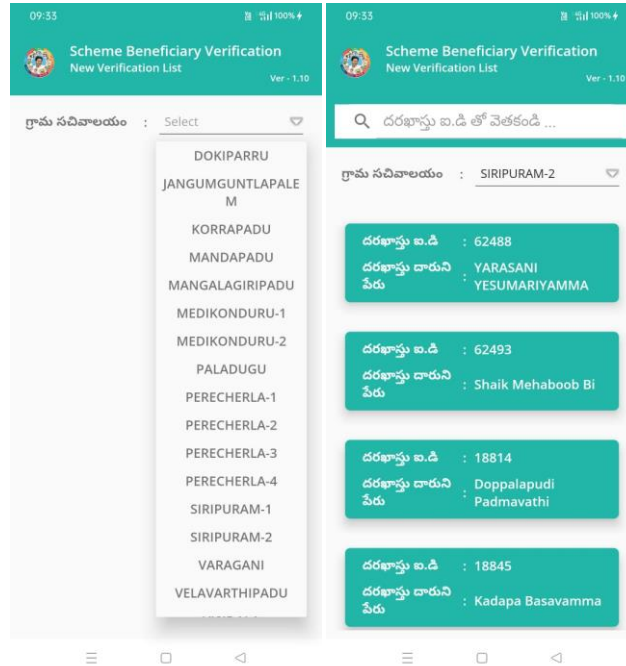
09:33

100%

Scheme Beneficiary Verification
New Verification List
Ver - 1.10

గ్రామ సచివాలయం : Select

DOKIPARRU
JANGUMGUNTLAPALEM
KORRAPADU
MANDAPADU
MANGALAGIRIPADU
MEDIKONDURU-1
MEDIKONDURU-2
PALADUGU
PERECHERLA-1
PERECHERLA-2
PERECHERLA-3
PERECHERLA-4
SIRIPURAM-1
SIRIPURAM-2
VARAGANI
VELAVARTHIPADU
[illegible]

09:33

100%

Scheme Beneficiary Verification
New Verification List
Ver - 1.10

దరఖాస్తు ఐ.డి తో వెతకండి ...

గ్రామ సచివాలయం : SIRIPURAM-2

దరఖాస్తు ఐ.డి : 62488
దరఖాస్తు దారుని పేరు : YARASANI YESUMARIYAMMA

దరఖాస్తు ఐ.డి : 62493
దరఖాస్తు దారుని పేరు : Shaik Mehaboob Bi

దరఖాస్తు ఐ.డి : 18814
దరఖాస్తు దారుని పేరు : Doppalapudi Padmavathi

దరఖాస్తు ఐ.డి : 18845
దరఖాస్తు దారుని పేరు : Kadapa Basavamma